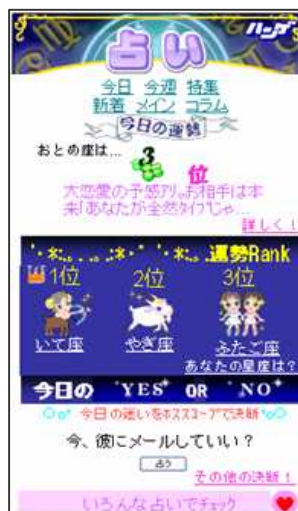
ハッピ

占い

今日 今週 特集
新着 メイン コラム

今日の運勢

おとめ座は…

3位

大恋愛の予感アリ。お相手は本来「あなたが全然タイプじゃ…

詳しく

運勢Rank

1位 2位 3位

いて座 やぎ座 ふたご座

あなたの星座は?

今日の YES OR NO

今日の迷いをホスユーアで決断

今、彼にメールしていい?

占う

その他の決断!

いろんな占いでチェック